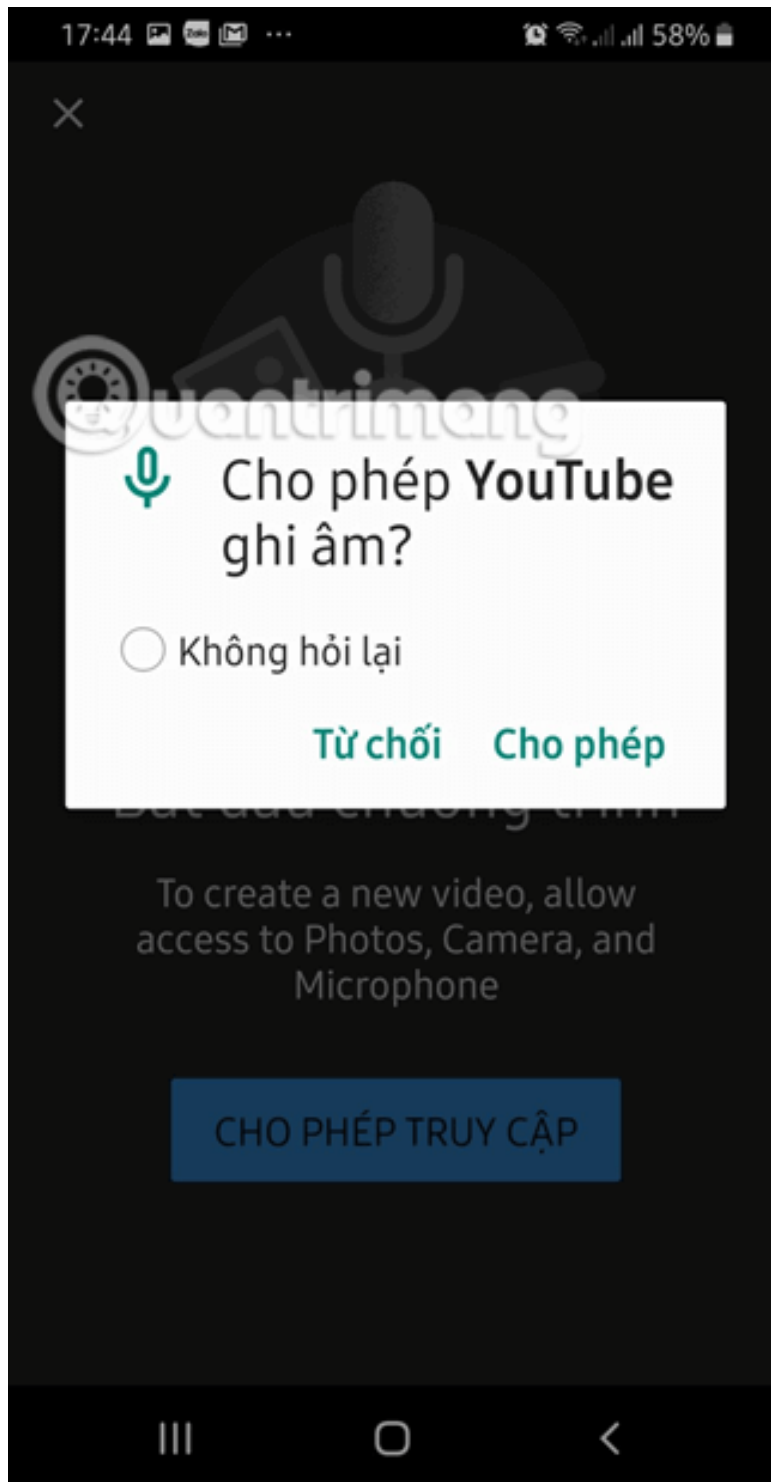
17:44 Zalo ··· 58%

Quantrimang

Cho phép YouTube ghi âm?

Không hỏi lại

Từ chối Cho phép

Bắt đầu chương trình

To create a new video, allow access to Photos, Camera, and Microphone

CHO PHÉP TRUY CẬP